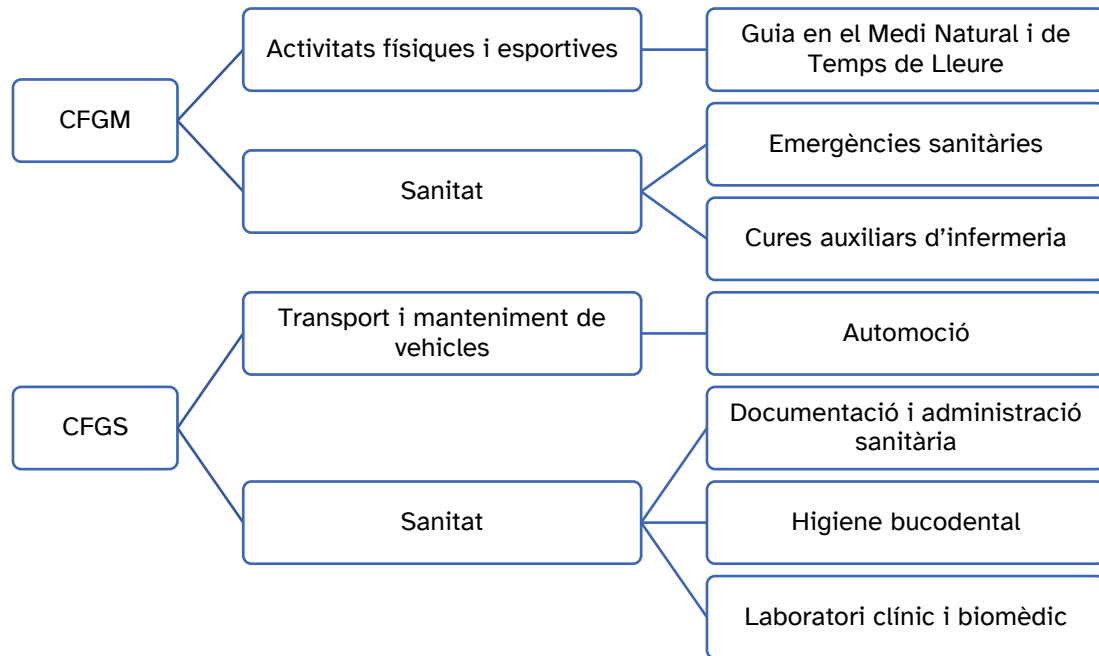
CFGM

Activitats físiques i esportives

Guia en el Medi Natural i de Temps de Lleure

Sanitat

Emergències sanitàries

Cures auxiliars d'infermeria

CFGS

Transport i manteniment de vehicles

Automoció

Sanitat

Documentació i administració sanitària

Higiene bucodental

Laboratori clínic i biomèdic